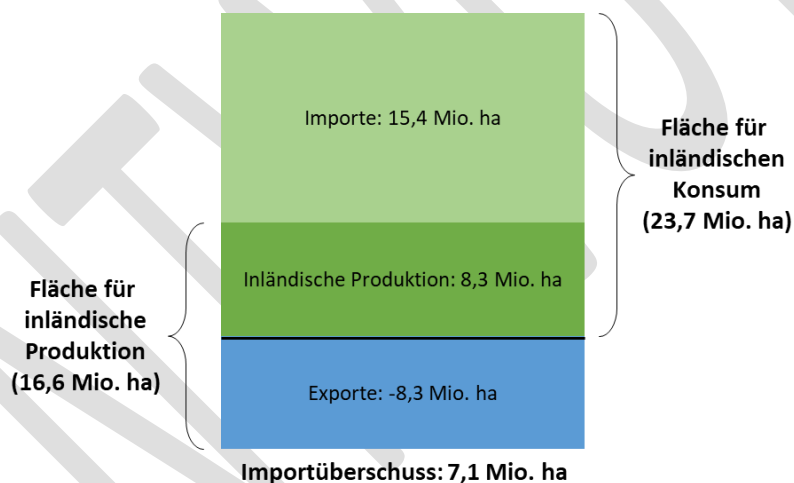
Importe: 15,4 Mio. ha

Fläche für inländischen Konsum (23,7 Mio. ha)

Inländische Produktion: 8,3 Mio. ha

Fläche für inländische Produktion (16,6 Mio. ha)

Exporte: -8,3 Mio. ha

Importüberschuss: 7,1 Mio. ha